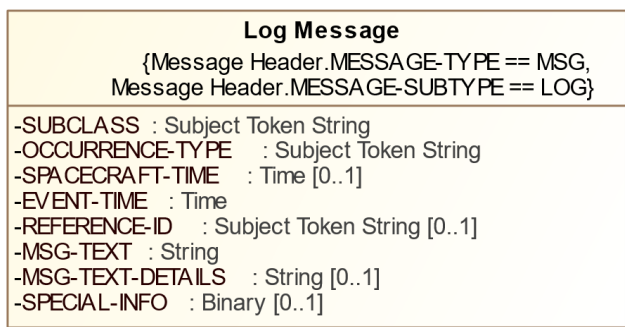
Log Message
{Message Header.MESSAGE-TYPE == MSG,
Message Header.MESSAGE-SUBTYPE == LOG}

-SUBCLASS : Subject Token String
-OCCURRENCE-TYPE : Subject Token String
-SPACECRAFT-TIME : Time [0..1]
-EVENT-TIME : Time
-REFERENCE-ID : Subject Token String [0..1]
-MSG-TEXT : String
-MSG-TEXT-DETAILS : String [0..1]
-SPECIAL-INFO : Binary [0..1]